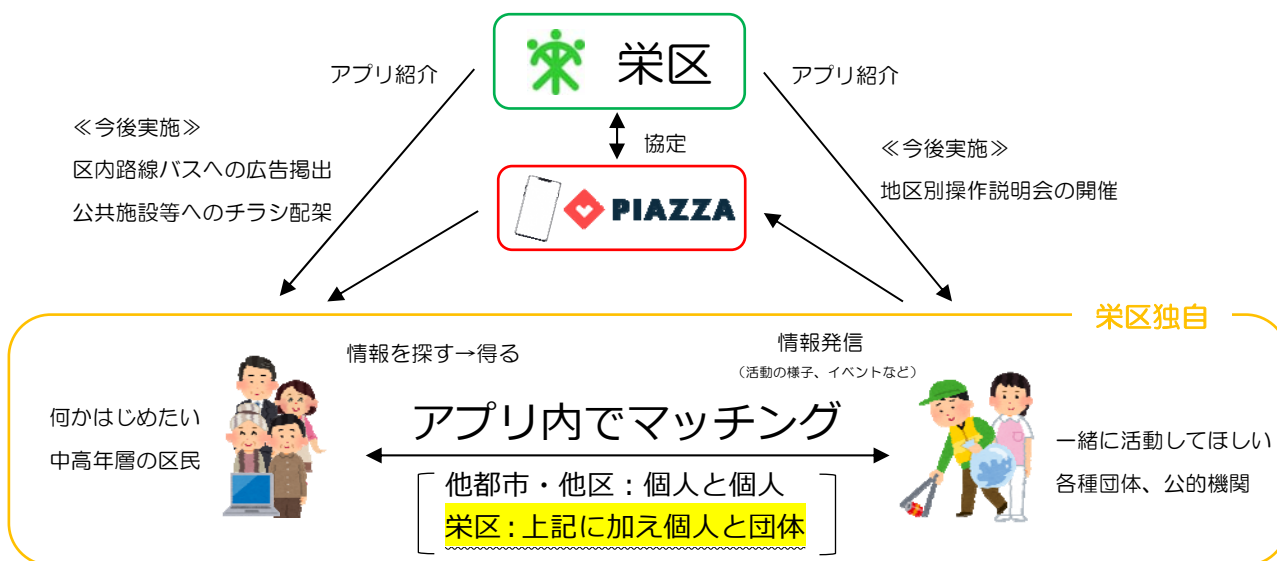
栄区

アプリ紹介

≪今後実施≫
区内路線バスへの広告掲出
公共施設等へのチラシ配架

協定

PIAZZA

アプリ紹介

≪今後実施≫
地区別操作説明会の開催

栄区独自

情報を探す→得る

情報発信
（活動の様子、イベントなど）

何かはじめたい
中高年層の区民

アプリ内でマッチング

他都市・他区：個人と個人
栄区：上記に加え個人と団体

一緒に活動してほしい
各種団体、公的機関